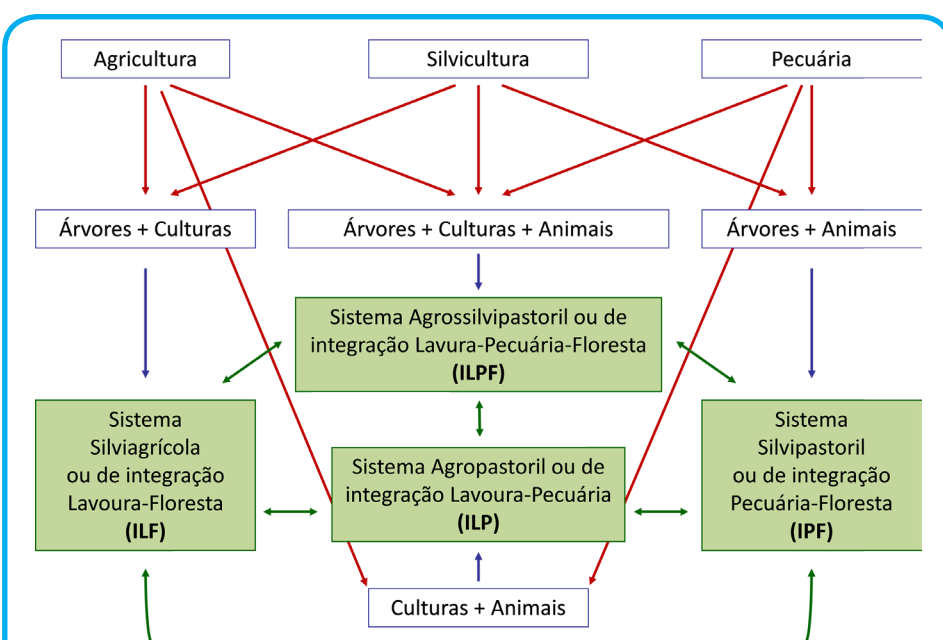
Agricultura

Silvicultura

Pecuária

Árvores + Culturas

Árvores + Culturas + Animais

Árvores + Animais

Sistema Agrossilvipastoril ou de integração Lavura-Pecuária-Floresta **(ILPF)**

Sistema Silviagrícola ou de integração Lavoura-Floresta **(ILF)**

Sistema Agropastoril ou de integração Lavoura-Pecuária **(ILP)**

Sistema Silvipastoril ou de integração Pecuária-Floresta **(IPF)**

Culturas + Animais